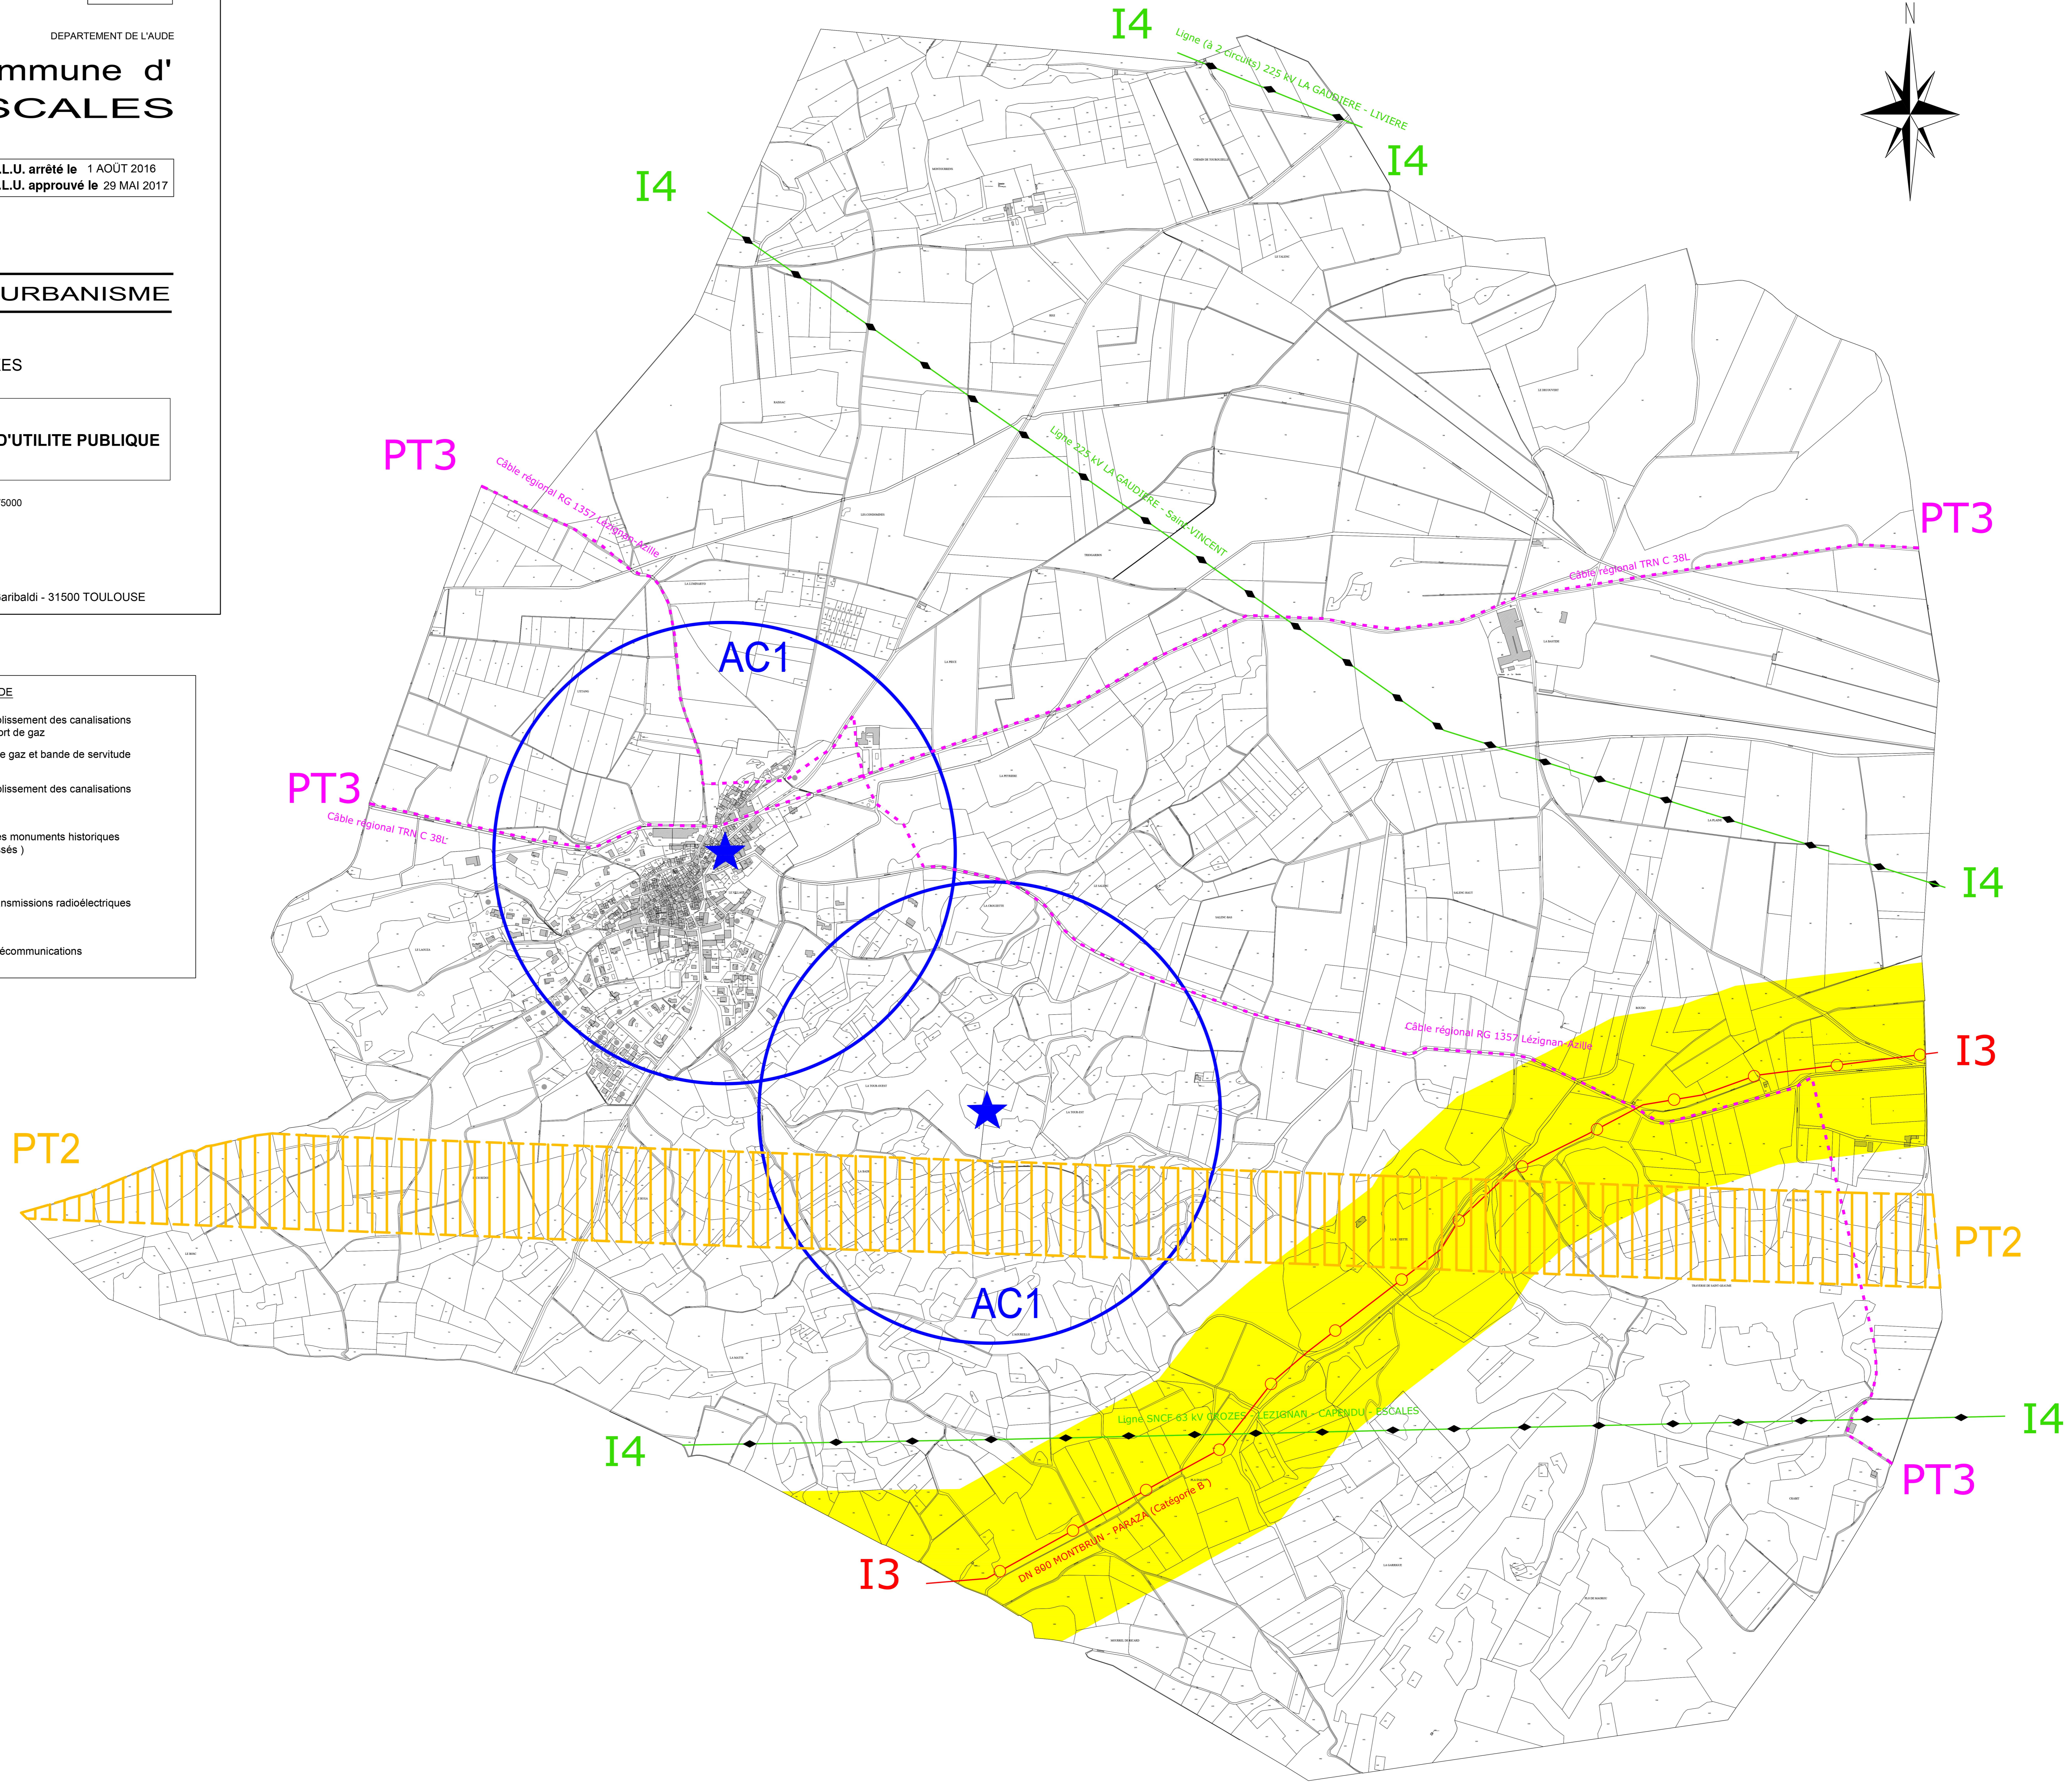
DEPARTEMENT DE L'AUDE

mmune d'
SCALES

.L.U. arrêté le 1 AOÛT 2016
.L.U. approuvé le 29 MAI 2017

URBANISME

ES

D'UTILITE PUBLIQUE

5000

aribaldi - 31500 TOULOUSE

DE

olissement des canalisations
ort de gaz

e gaz et bande de servitude

olissement des canalisations

es monuments historiques
sés )

nsmissions radioélectriques

écommunications

N

I4
Ligne (à 2 circuits) 225 kV LA GAUDIERE - LIVIERE
I4
I4
Ligne 225 kV LA GAUDIERE - Saint-VINCENT
PT3
Câble régional RG 1357 Lézignan-Azille
PT3
Câble régional TRN C 38L
AC1
PT3
Câble régional TRN C 38L
I4
Câble régional RG 1357 Lézignan-Azille
I3
PT2
PT2
AC1
Ligne SNCF 63 kV CROZES - LEZIGNAN - CAPENDU - ESCALES
I4
I4
PT3
DN 800 MONTBRUN - PARAZA (Catégorie B)
I3